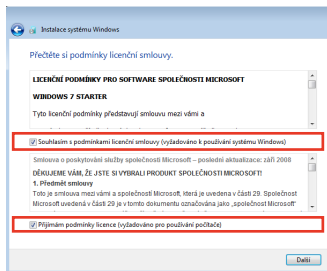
Instalace systému Windows

Přečtěte si podmínky licenční smlouvy.

LICENČNÍ PODMÍNKY PRO SOFTWARE SPOLEČNOSTI MICROSOFT

WINDOWS 7 STARTER

Tyto licenční podmínky představují smlouvu mezi vámi a

Souhlasím s podmínkami licenční smlouvy (vyžadováno k používání systému Windows)

Smlouva o poskytování služby společnosti Microsoft – poslední aktualizace: září 2008

DĚKUJEME VÁM, ŽE JSTE SI VYBRALI PRODUKT SPOLEČNOSTI MICROSOFT!

1. Předmět smlouvy

Toto je smlouva mezi vámi a společností Microsoft, která je uvedena v části 29. Společnost Microsoft uvedená v části 29 je v tomto dokumentu označována jako „společnost Microsoft"

Přijímám podmínky licence (vyžadováno pro používání počítače)

Další